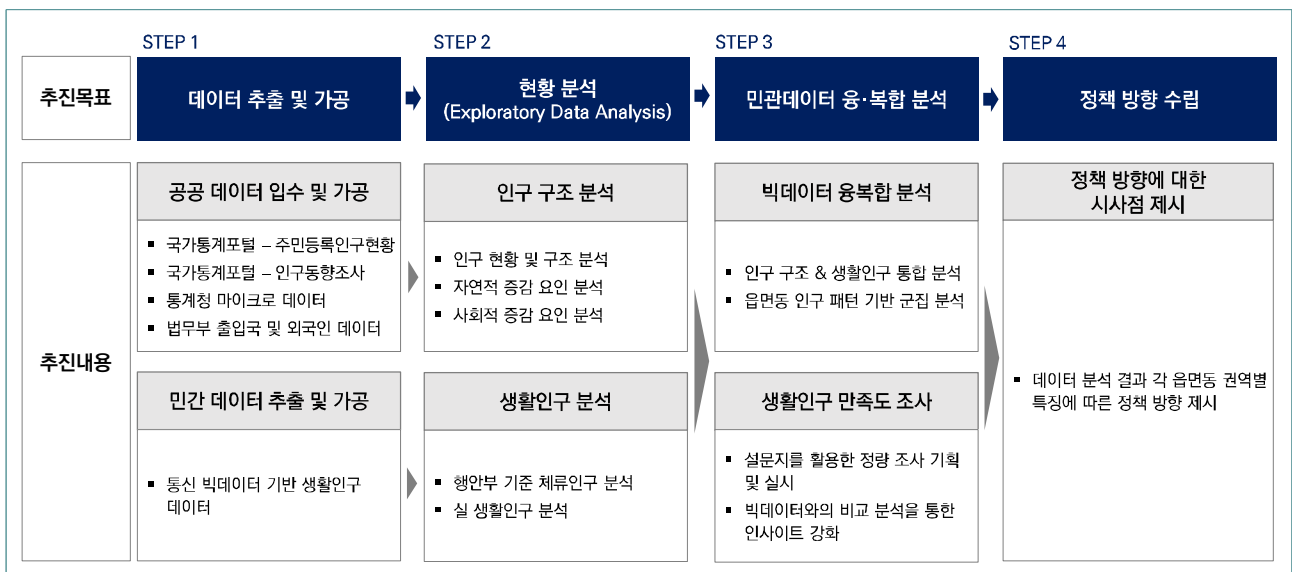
STEP 1

STEP 2

STEP 3

STEP 4

추진목표

데이터 추출 및 가공

현황 분석
(Exploratory Data Analysis)

민관데이터 융·복합 분석

정책 방향 수립

추진내용

공공 데이터 입수 및 가공

- 국가통계포털 – 주민등록인구현황
- 국가통계포털 – 인구동향조사
- 통계청 마이크로 데이터
- 법무부 출입국 및 외국인 데이터

민간 데이터 추출 및 가공

- 통신 빅데이터 기반 생활인구 데이터

인구 구조 분석

- 인구 현황 및 구조 분석
- 자연적 증감 요인 분석
- 사회적 증감 요인 분석

생활인구 분석

- 행안부 기준 체류인구 분석
- 실 생활인구 분석

빅데이터 융복합 분석

- 인구 구조 & 생활인구 통합 분석
- 읍면동 인구 패턴 기반 군집 분석

생활인구 만족도 조사

- 설문지를 활용한 정량 조사 기획 및 실시
- 빅데이터와의 비교 분석을 통한 인사이트 강화

정책 방향에 대한
시사점 제시

- 데이터 분석 결과 각 읍면동 권역별 특징에 따른 정책 방향 제시